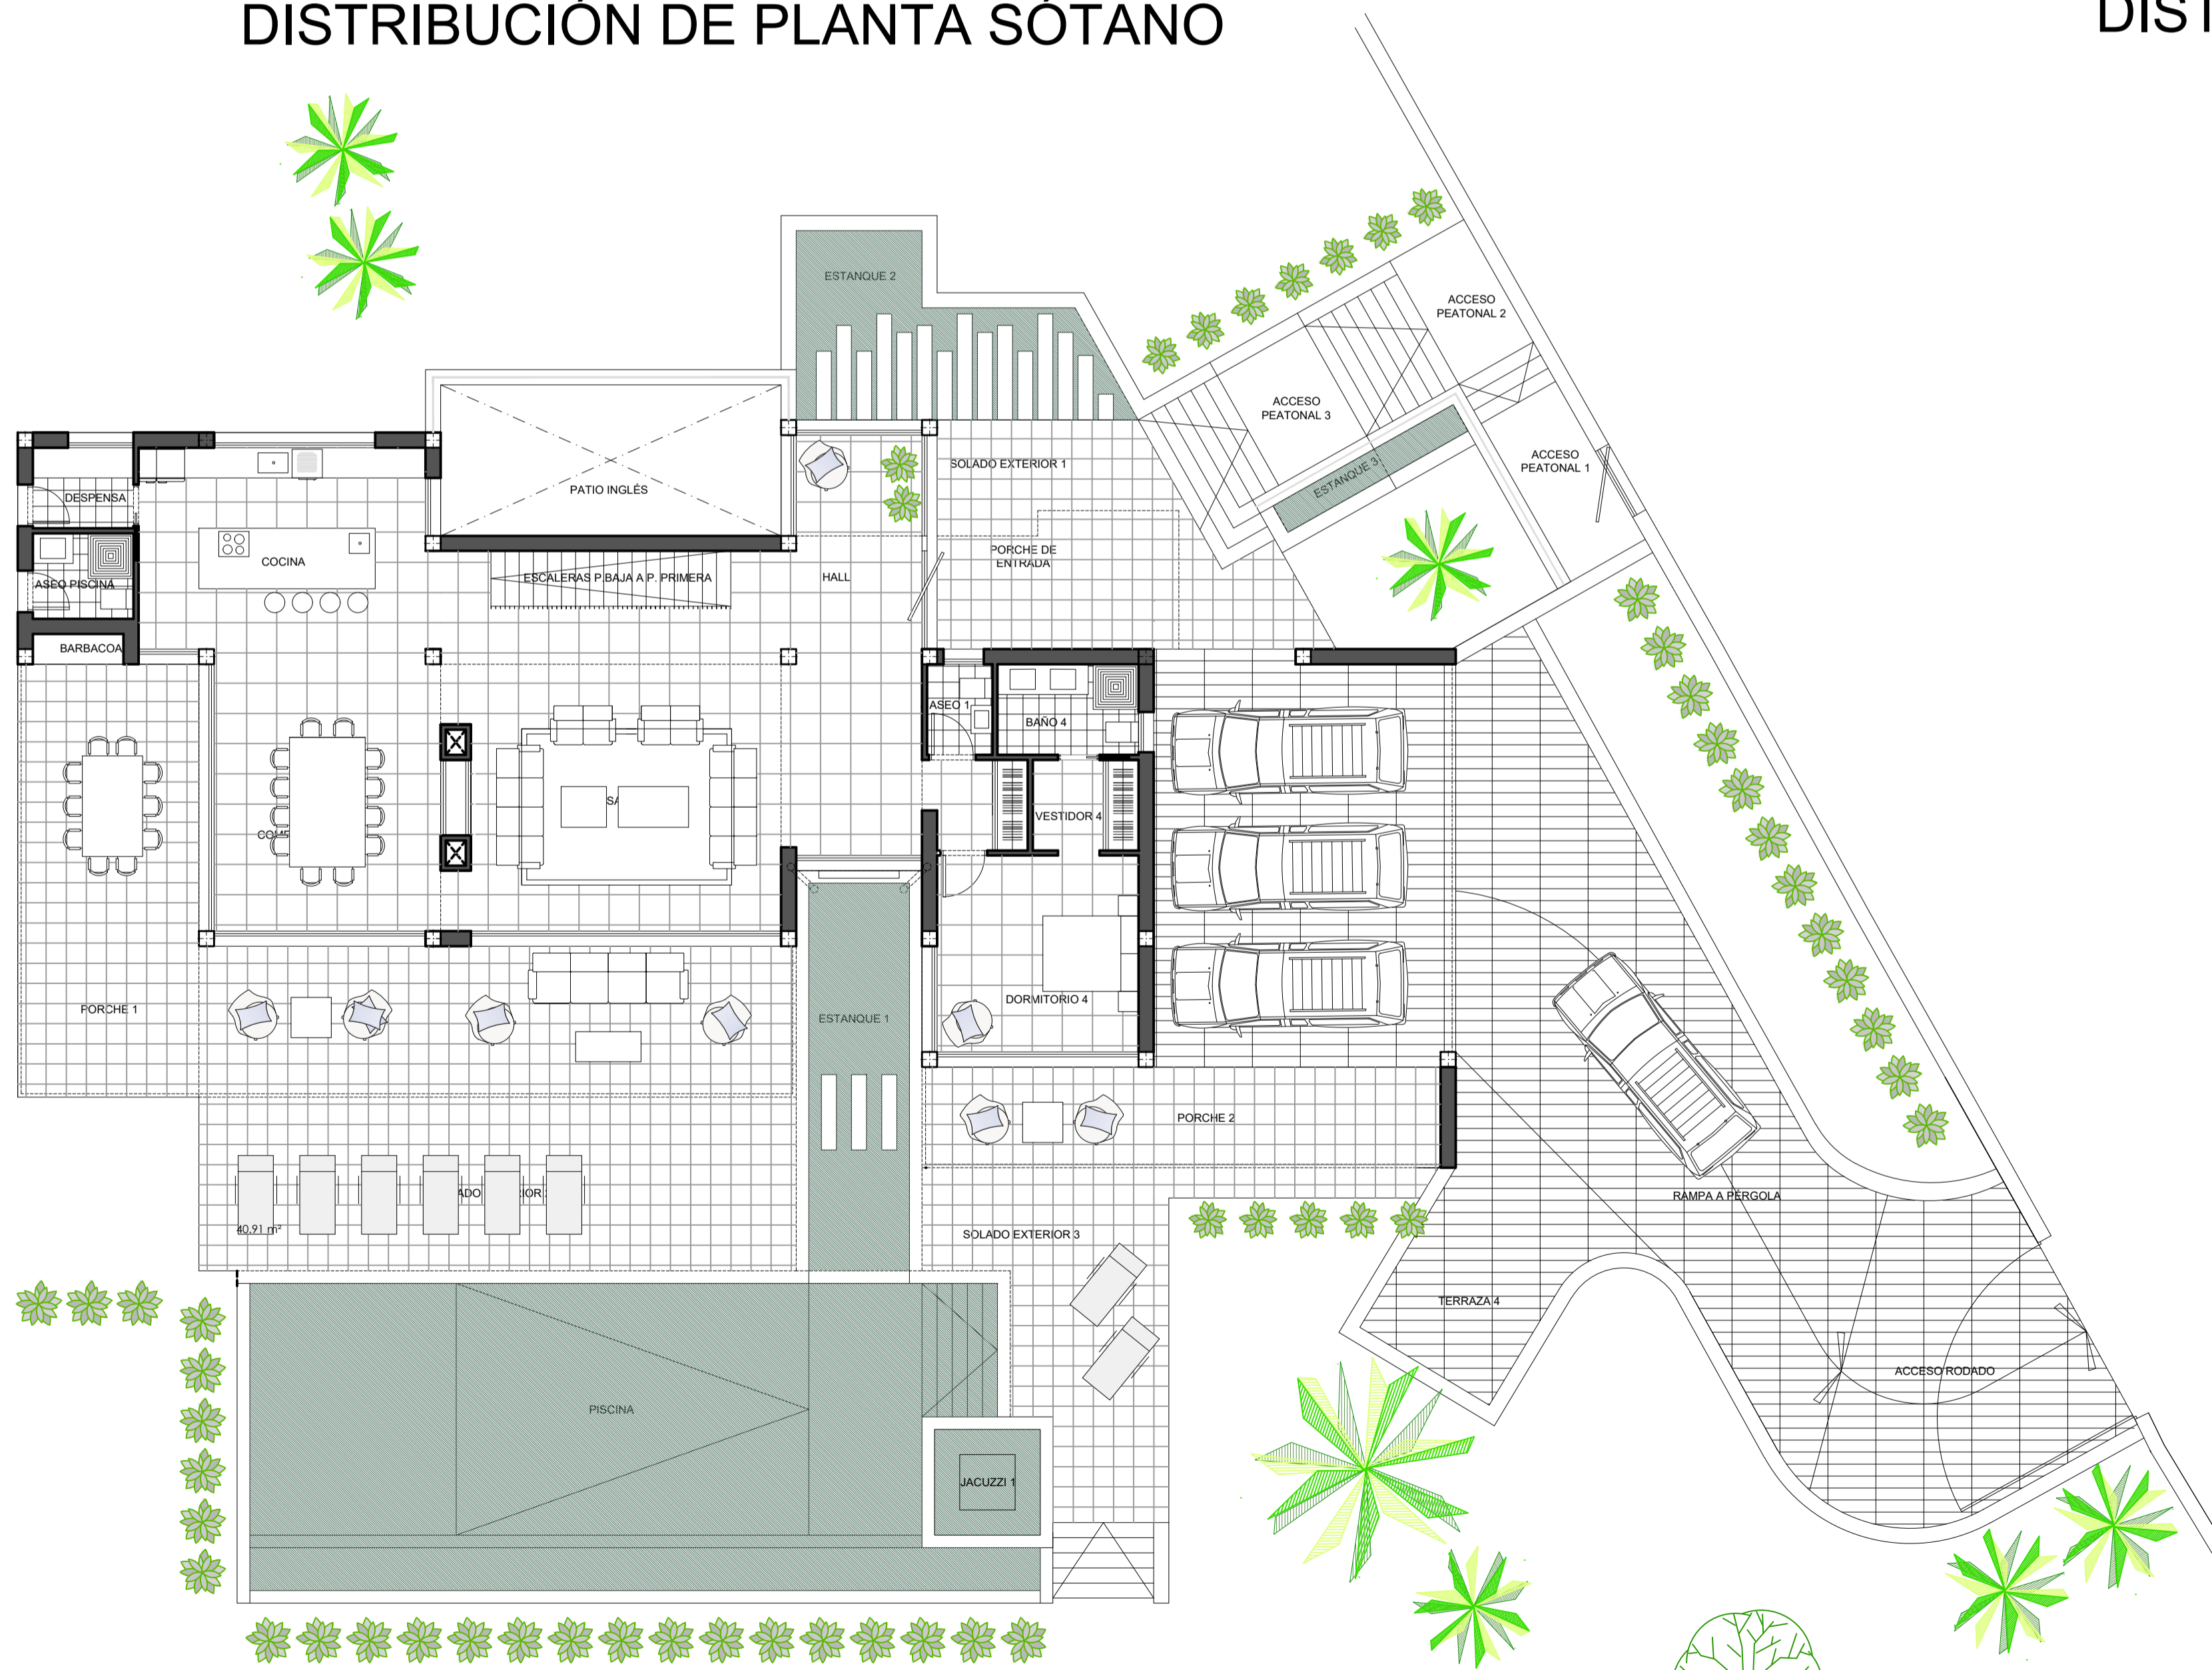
DISTRIBUCIÓN DE PLANTA SÓTANO

DIS

ESTANQUE 2
ACCESO PEATONAL 2
ACCESO PEATONAL 3
ACCESO PEATONAL 1
ESTANQUE 3
SOLADO EXTERIOR 1
PATIO INGLÉS
DESPENSA
ASEO PISCINA
COCINA
ESCALERAS P.BAJA A P. PRIMERA
HALL
PORCHE DE ENTRADA
BARBACOA
ASEO 1
BAÑO 4
VESTIDOR 4
SA
COM
DORMITORIO 4
PORCHE 1
ESTANQUE 1
PORCHE 2
RAMPA A PÉRGOLA
ADO
IOR
40.91 m²
SOLADO EXTERIOR 3
TERRAZA 4
ACCESO RODADO
PISCINA
JACUZZI 1